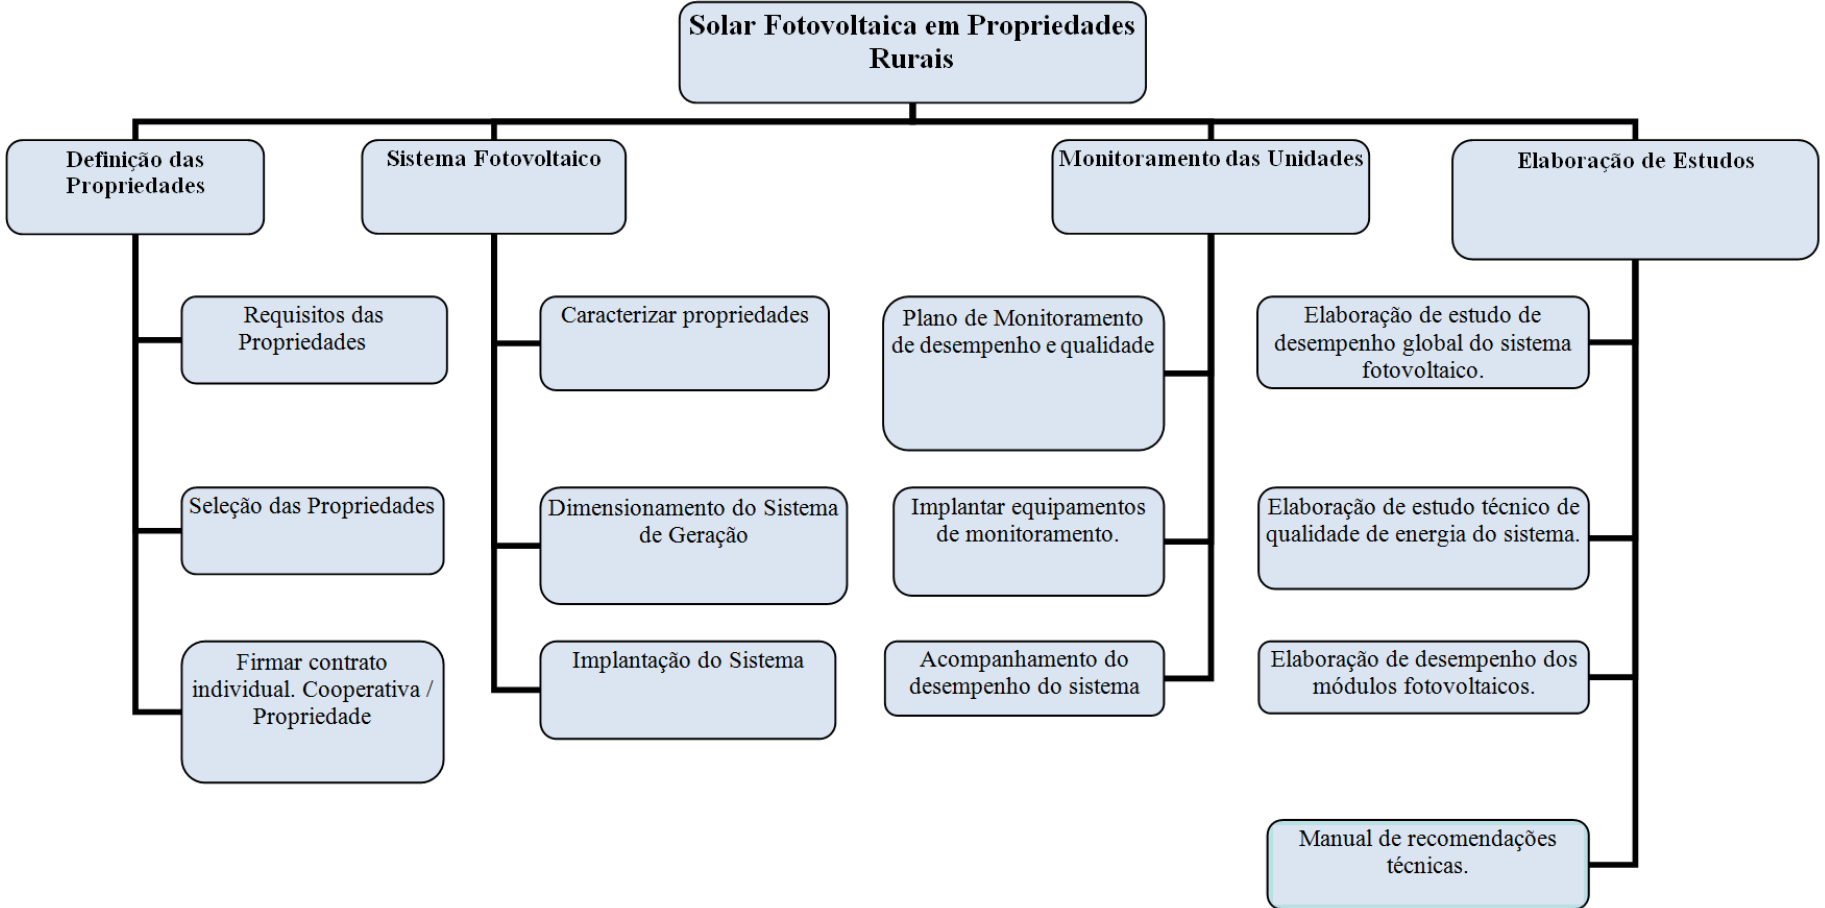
Solar Fotovoltaica em Propriedades Rurais

Definição das Propriedades

Requisitos das Propriedades

Seleção das Propriedades

Firmar contrato individual. Cooperativa / Propriedade

Sistema Fotovoltaico

Caracterizar propriedades

Dimensionamento do Sistema de Geração

Implantação do Sistema

Monitoramento das Unidades

Plano de Monitoramento de desempenho e qualidade

Implantar equipamentos de monitoramento.

Acompanhamento do desempenho do sistema

Elaboração de Estudos

Elaboração de estudo de desempenho global do sistema fotovoltaico.

Elaboração de estudo técnico de qualidade de energia do sistema.

Elaboração de desempenho dos módulos fotovoltaicos.

Manual de recomendações técnicas.